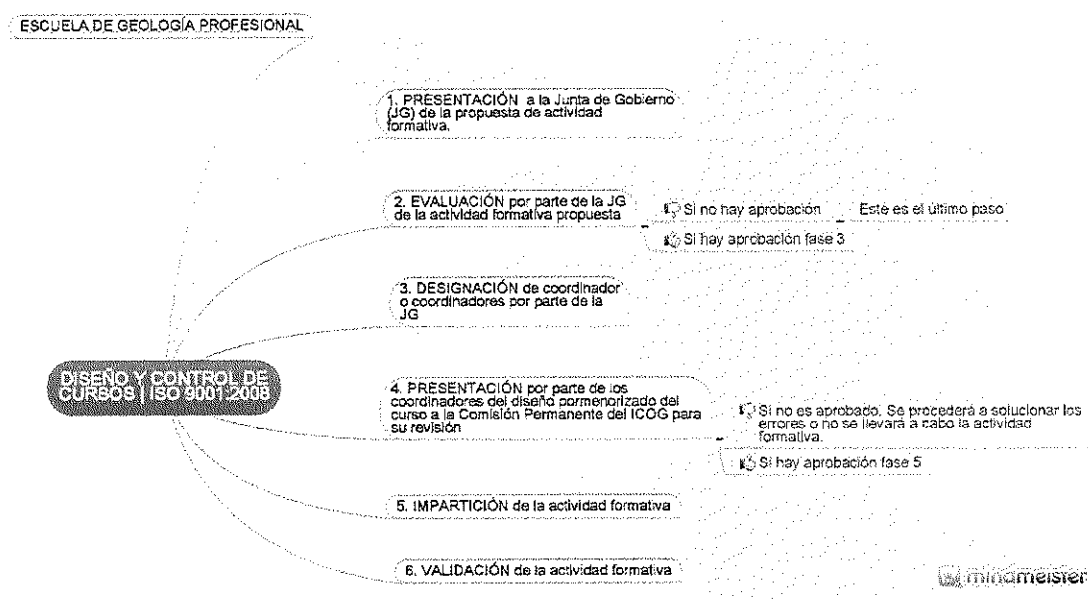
ESCUELA DE GEOLOGÍA PROFESIONAL

DISEÑO Y CONTROL DE CURSOS | ISO 9001:2008

1. PRESENTACIÓN a la Junta de Gobierno (JG) de la propuesta de actividad formativa.

2. EVALUACIÓN por parte de la JG de la actividad formativa propuesta

Si no hay aprobación

Este es el último paso

Si hay aprobación fase 3

3. DESIGNACIÓN de coordinador o coordinadores por parte de la JG

4. PRESENTACIÓN por parte de los coordinadores del diseño pormenorizado del curso a la Comisión Permanente del ICOG para su revisión

Si no es aprobado. Se procederá a solucionar los errores o no se llevará a cabo la actividad formativa.

Si hay aprobación fase 5

5. IMPARTICIÓN de la actividad formativa

6. VALIDACIÓN de la actividad formativa

mindmeister